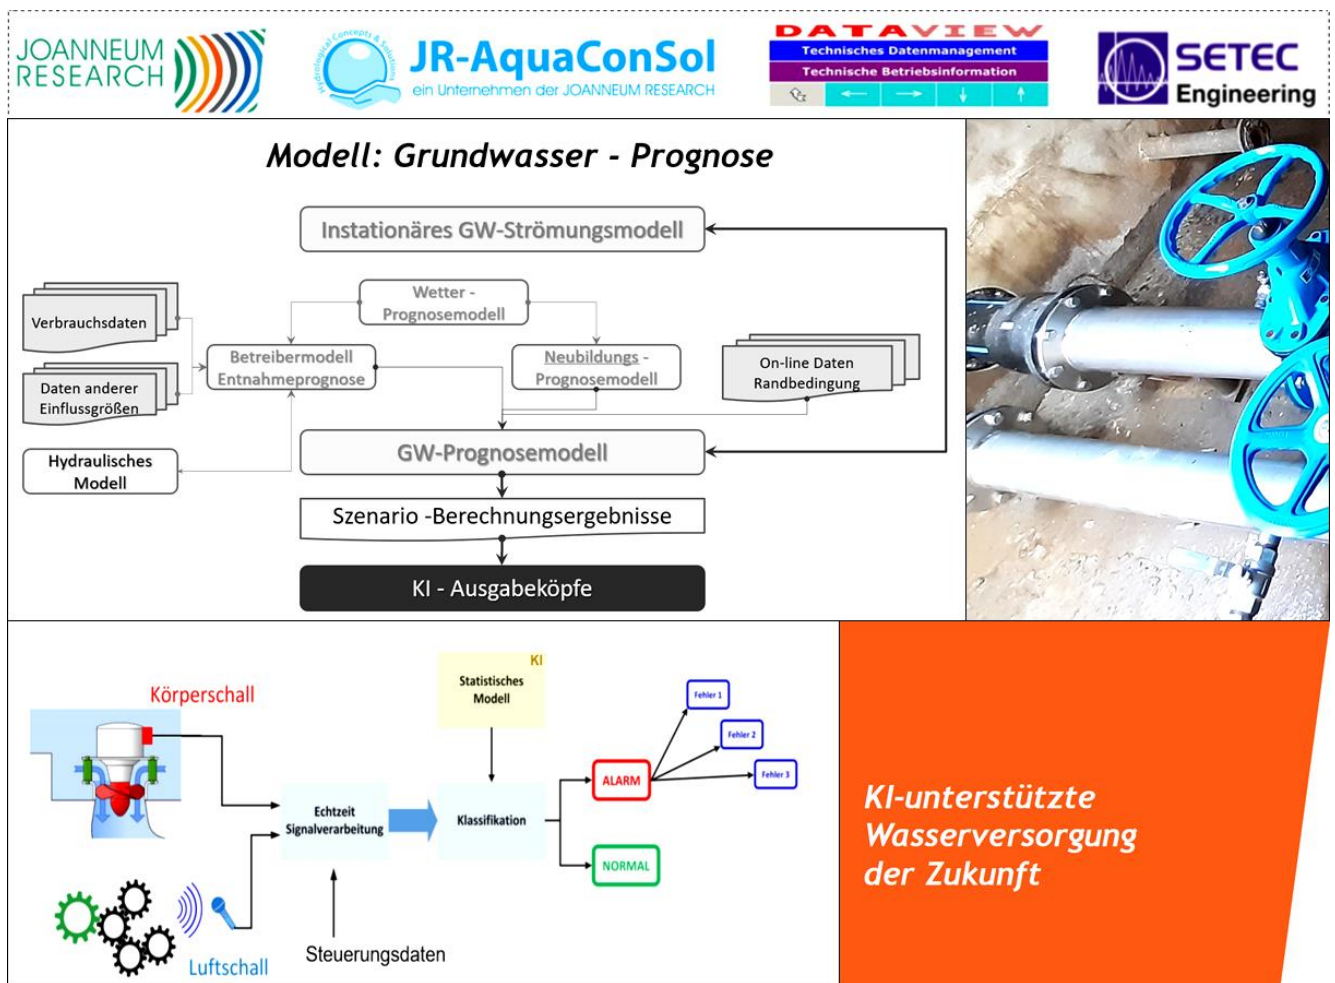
JOANNEUM RESEARCH

Hydrological Concepts & Solutions
JR-AquaConSol
ein Unternehmen der JOANNEUM RESEARCH

DATAVIEW
Technisches Datenmanagement
Technische Betriebsinformation

SETEC Engineering

Modell: Grundwasser - Prognose

Instationäres GW-Strömungsmodell

Verbrauchsdaten

Daten anderer Einflussgrößen

Wetter - Prognosemodell

Betreibermodell Entnahmeprognose

Neubildungs - Prognosemodell

On-line Daten Randbedingung

Hydraulisches Modell

GW-Prognosemodell

Szenario -Berechnungsergebnisse

KI - Ausgabeköpfe

Körperschall

KI
Statistisches Modell

Fehler 1

Fehler 2

Fehler 3

ALARM

Echtzeit Signalverarbeitung

Klassifikation

NORMAL

Steuerungsdaten

Luftschall

KI-unterstützte Wasserversorgung der Zukunft